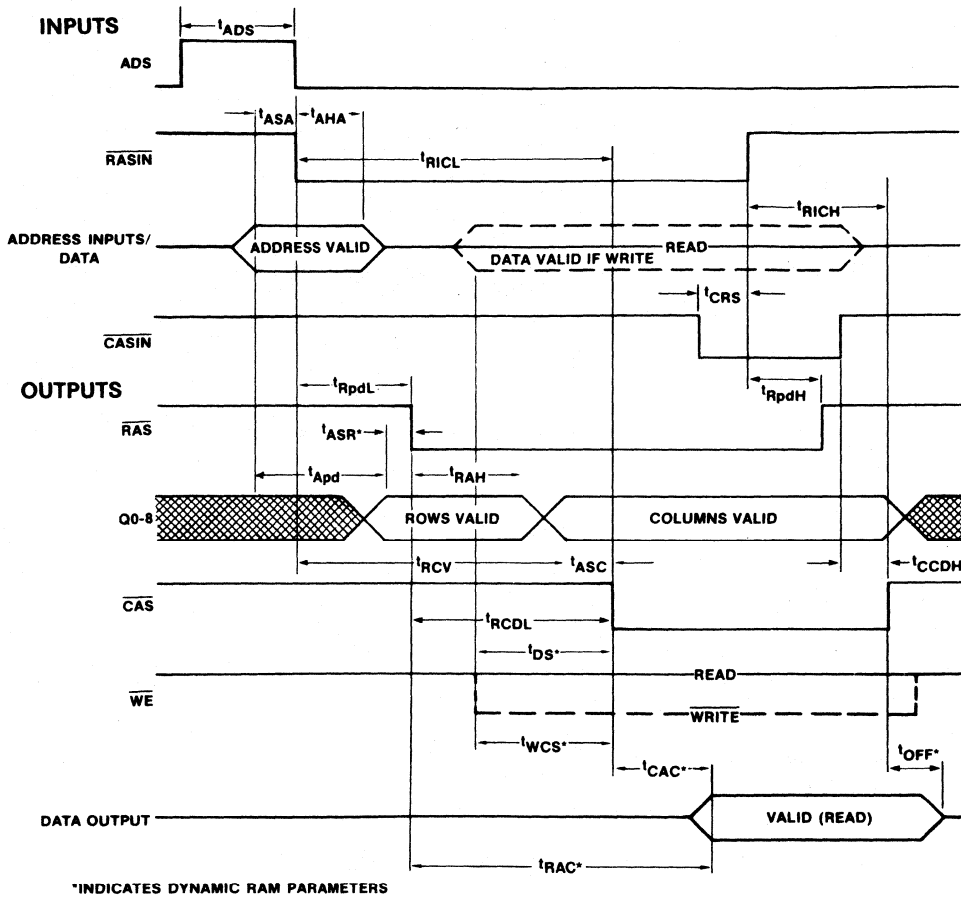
INPUTS

$t_{ADS}$

ADS

$t_{ASA}$ $t_{AHA}$

$\overline{RASIN}$

$t_{RICL}$

$t_{RICH}$

ADDRESS INPUTS/ DATA

ADDRESS VALID

READ

DATA VALID IF WRITE

$t_{CRS}$

$\overline{CASIN}$

OUTPUTS

$t_{RpdL}$

$t_{RpdH}$

$\overline{RAS}$

$t_{ASR*}$

$t_{Apd}$

$t_{RAH}$

Q0-8

ROWS VALID

COLUMNS VALID

$t_{RCV}$

$t_{ASC}$

$t_{CCDH}$

$\overline{CAS}$

$t_{RCDL}$

$t_{DS*}$

READ

$\overline{WE}$

$\overline{WRITE}$

$t_{WCS*}$

$t_{OFF*}$

$t_{CAC*}$

DATA OUTPUT

VALID (READ)

$t_{RAC*}$

*INDICATES DYNAMIC RAM PARAMETERS